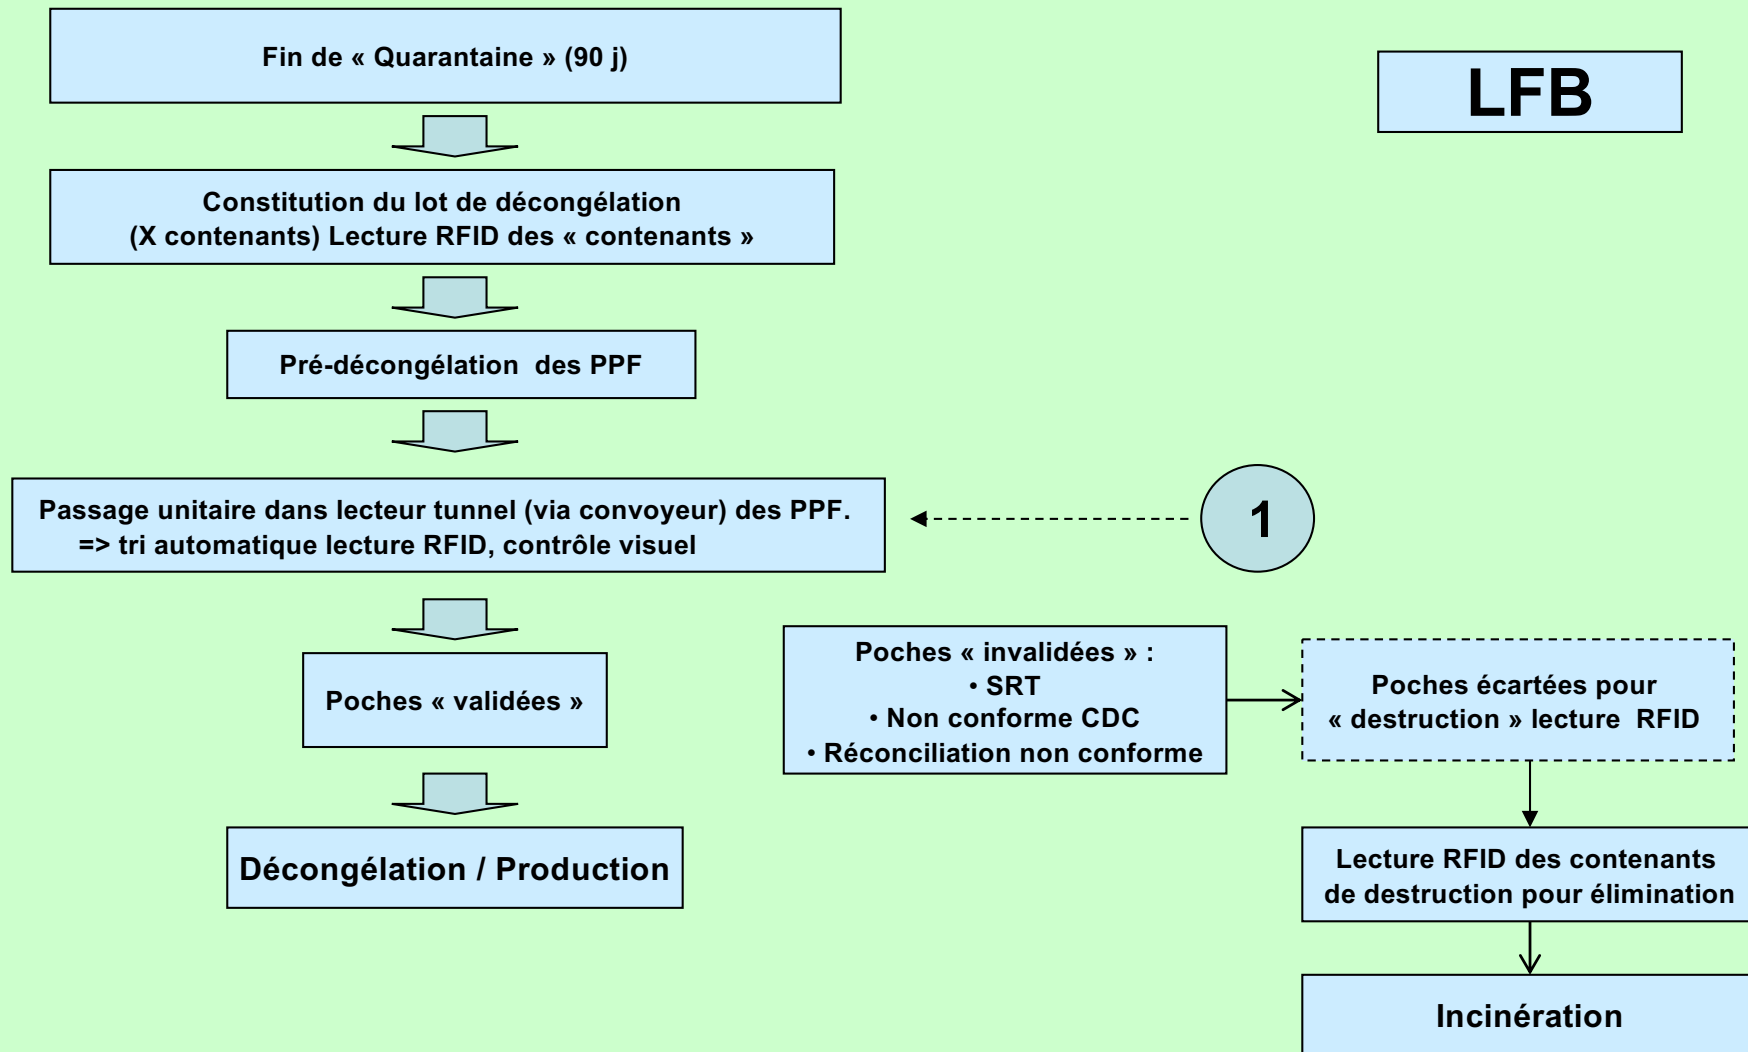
Fin de « Quarantaine » (90 j)

LFB

Constitution du lot de décongélation (X contenants) Lecture RFID des « contenants »

Pré-décongélation des PPF

Passage unitaire dans lecteur tunnel (via convoyeur) des PPF.
=> tri automatique lecture RFID, contrôle visuel

1

Poches « validées »

Poches « invalidées » :
• SRT
• Non conforme CDC
• Réconciliation non conforme

Poches écartées pour « destruction » lecture RFID

Décongélation / Production

Lecture RFID des contenants de destruction pour élimination

Incinération